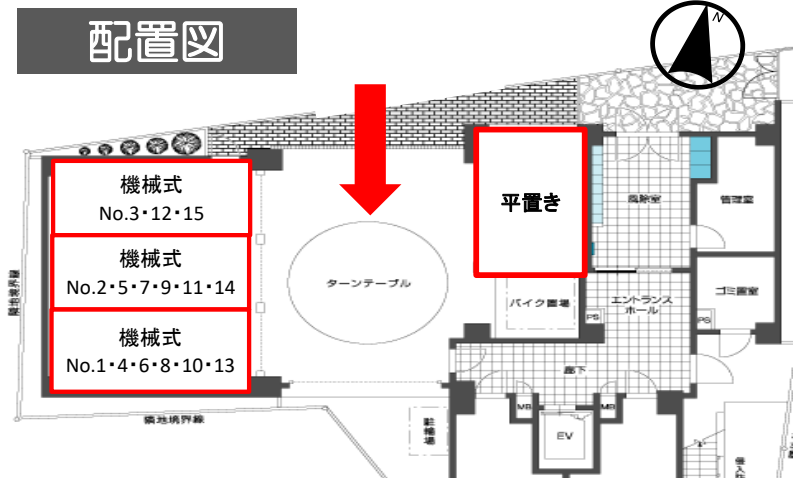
配置図

N

機械式
No.3・12・15

機械式
No.2・5・7・9・11・14

機械式
No.1・4・6・8・10・13

平置き

ターンテーブル

風除室

管理室

バイク置場

エントランスホール

ゴミ置室

PS

PS

廊下

MB

MB

EV

隣地境界線

隣地境界線

駐輪場